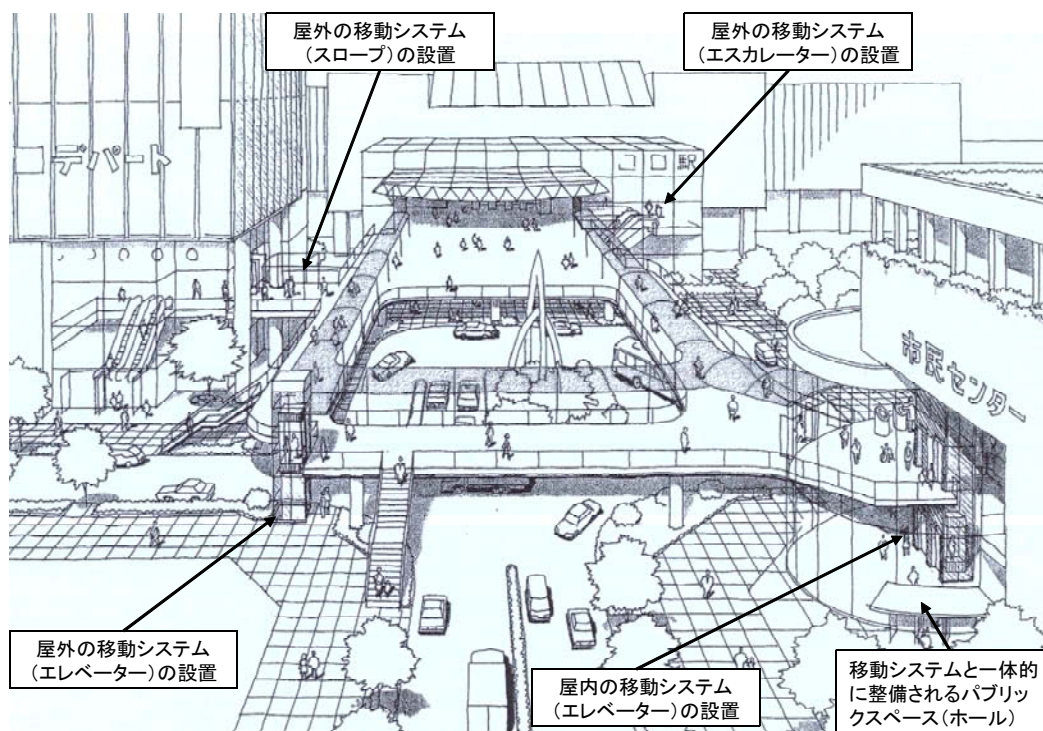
屋外の移動システム（スロープ）の設置

屋外の移動システム（エスカレーター）の設置

デパート

□□駅

市民センター

屋外の移動システム（エレベーター）の設置

屋内の移動システム（エレベーター）の設置

移動システムと一体的に整備されるパブリックスペース（ホール）